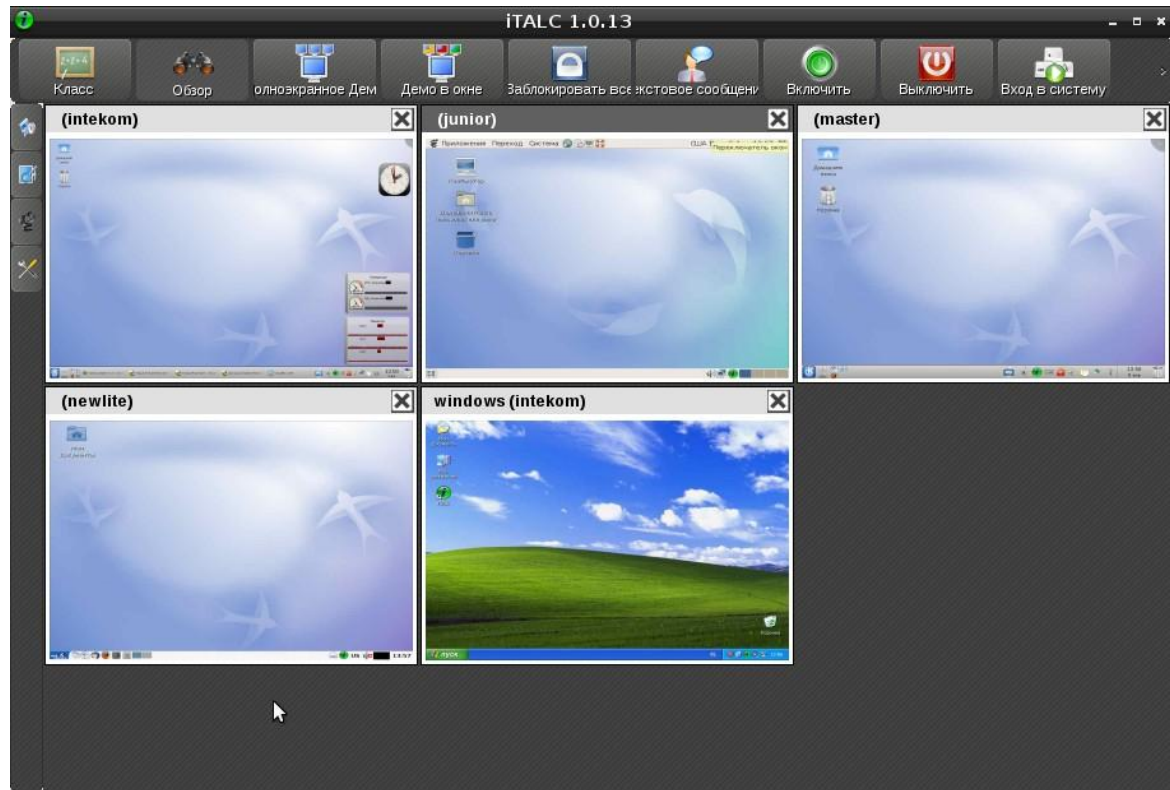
iTALC 1.0.13

Класс
Обзор
олноэкранное Дем
Демо в окне
Заблокировать все
екстовое сообщени
Включить
Выключить
Вход в систему

(intekom)
(junior)
(master)
(newlite)
windows (intekom)

Приложения Переход Система

пуск